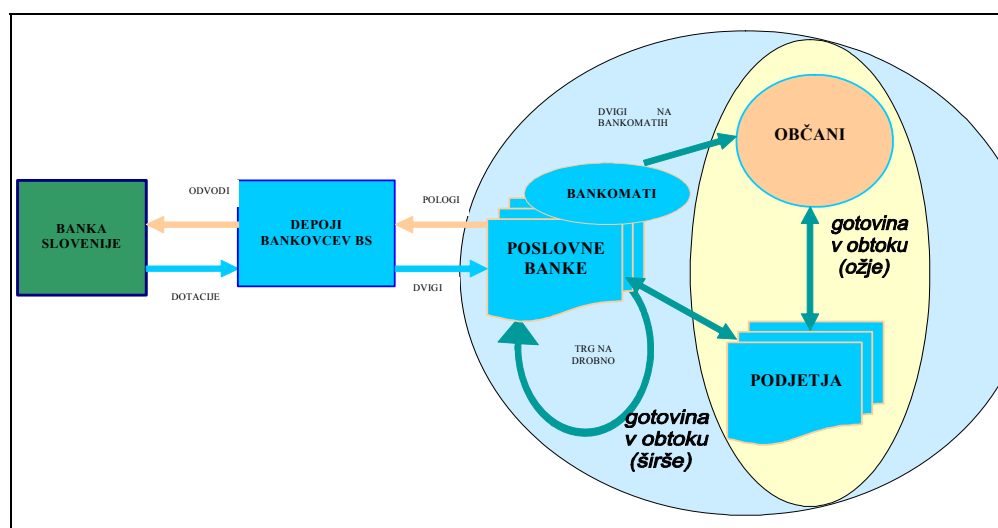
BANKA SLOVENIJE

ODVODI

DOTACIJE

DEPOJI BANKOVCEV BS

POLOGI

DVIGI

DVIGI NA BANKOMATIH

BANKOMATI

POSLOVNE BANKE

OBČANI

gotovina v obtoku (ožje)

TRG NA DROBNO

PODJETJA

gotovina v obtoku (širše)